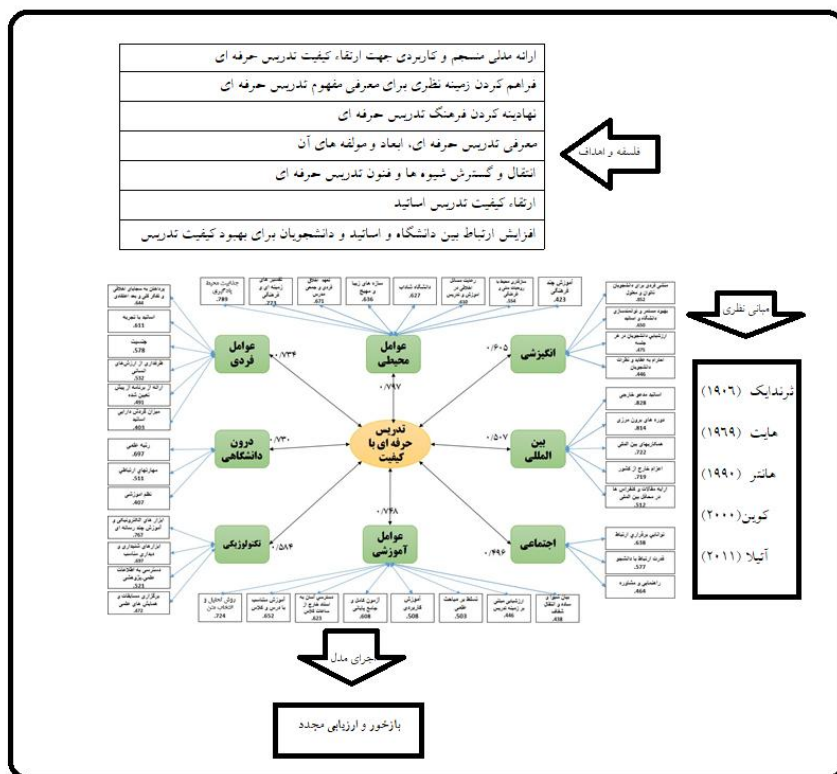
ارائه مدلی منسجم و کاربردی جهت ارتقاء کیفیت تدریس حرفه ای
فراهم کردن زمینه نظری برای معرفی مفهوم تدریس حرفه ای
نهادینه کردن فرهنگ تدریس حرفه ای
معرفی تدریس حرفه ای، ابعاد و مولفه های آن
انتقال و گسترش شیوه ها و فنون تدریس حرفه ای
ارتقاء کیفیت تدریس اساتید
افزایش ارتباط بین دانشگاه و اساتید و دانشجویان برای بهبود کیفیت تدریس

فلسفه و اهداف

مبانی نظری

ثرندایک (۱۹۰۶)
هایت (۱۹۶۹)
هانتر (۱۹۹۰)
کوین (۲۰۰۰)
آتیلا (۲۰۱۱)

تدریس حرفه ای با کیفیت

عوامل فردی
۰/۷۳۴
عوامل محیطی
۰/۷۹۷
انگیزشی
۰/۶۰۵
درون دانشگاهی
۰/۷۳۰
بین المللی
۰/۵۰۷
تکنولوژیکی
۰/۵۸۴
عوامل آموزشی
۰/۷۶۸
اجتماعی
۰/۴۹۶

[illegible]
اساتید با تجربه .611
جذابیت .578
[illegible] .532
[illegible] .491
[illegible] .403
رتبه علمی .697
مهارتهای ارتباطی .511
نظم آموزشی .607
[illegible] .762
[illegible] .697
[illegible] .523
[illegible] .472
.789
.723
.671
.636
.627
.610
.594
.623
.82
.690
.475
.446
.828
.814
.722
.719
.532
.638
.577
.464
.724
.652
.623
.608
.508
.503
.446
.438

اجرای مدل

بازخور و ارزیابی مجدد